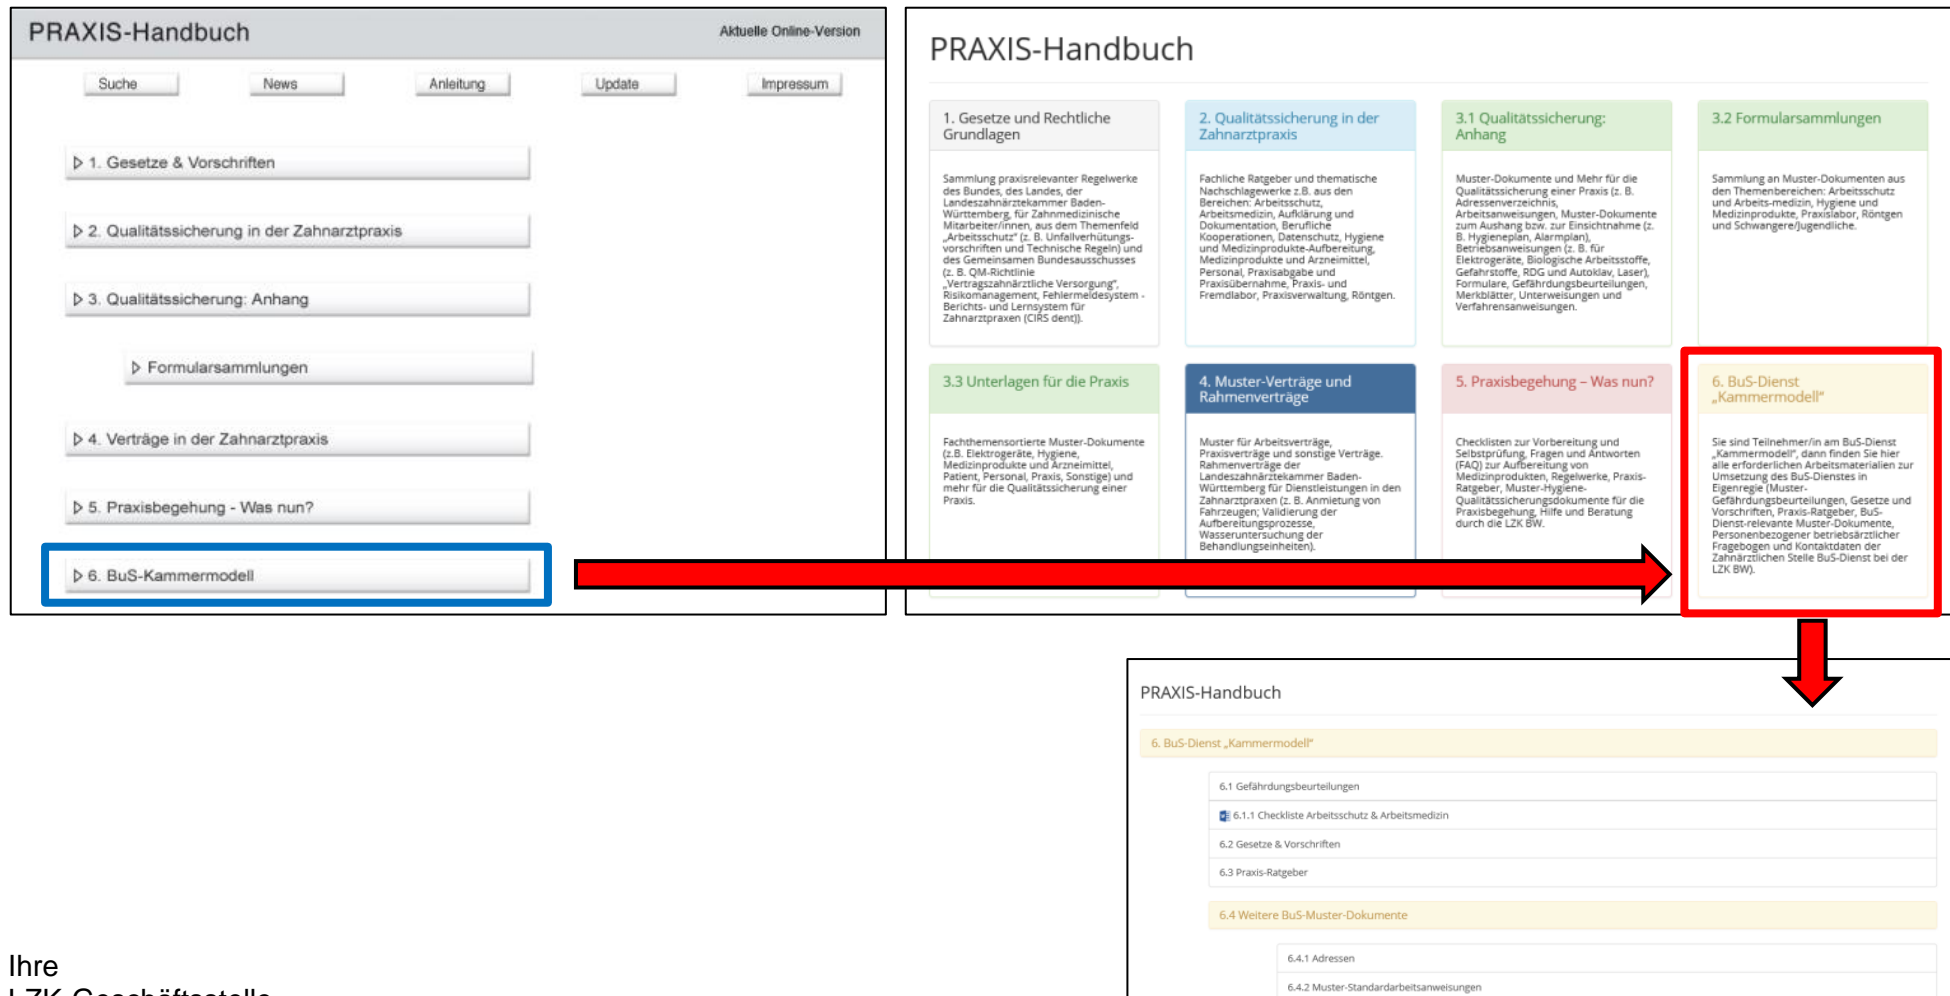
PRAXIS-Handbuch

Aktuelle Online-Version

Suche News Anleitung Update Impressum

▷ 1. Gesetze & Vorschriften

▷ 2. Qualitätssicherung in der Zahnarztpraxis

▷ 3. Qualitätssicherung: Anhang

▷ Formularsammlungen

▷ 4. Verträge in der Zahnarztpraxis

▷ 5. Praxisbegehung - Was nun?

▷ 6. BuS-Kammermodell

PRAXIS-Handbuch

1. Gesetze und Rechtliche Grundlagen

Sammlung praxisrelevanter Regelwerke des Bundes, des Landes, der Landeszahnärztekammer Baden-Württemberg, für Zahnmedizinische Mitarbeiter/innen, aus dem Themenfeld „Arbeitsschutz" (z. B. Unfallverhütungsvorschriften und Technische Regeln) und des Gemeinsamen Bundesausschusses (z. B. QM-Richtlinie „Vertragszahnärztliche Versorgung", Risikomanagement, Fehlermeldesystem - Berichts- und Lernsystem für Zahnarztpraxen (CIRS dent)).

2. Qualitätssicherung in der Zahnarztpraxis

Fachliche Ratgeber und thematische Nachschlagewerke z.B. aus den Bereichen: Arbeitsschutz, Arbeitsmedizin, Aufklärung und Dokumentation, Berufliche Kooperationen, Datenschutz, Hygiene und Medizinprodukte-Aufbereitung, Medizinprodukte und Arzneimittel, Personal, Praxisabgabe und Praxisübernahme, Praxis- und Fremdlabor, Praxisverwaltung, Röntgen.

3.1 Qualitätssicherung: Anhang

Muster-Dokumente und Mehr für die Qualitätssicherung einer Praxis (z. B. Adressenverzeichnis, Arbeitsanweisungen, Muster-Dokumente zum Aushang bzw. zur Einsichtnahme (z. B. Hygieneplan, Alarmplan), Betriebsanweisungen (z. B. für Elektrogeräte, Biologische Arbeitsstoffe, Gefahrstoffe, RDG und Autoklav, Laser), Formulare, Gefährdungsbeurteilungen, Merkblätter, Unterweisungen und Verfahrensanweisungen.

3.2 Formularsammlungen

Sammlung an Muster-Dokumenten aus den Themenbereichen: Arbeitsschutz und Arbeits-medizin, Hygiene und Medizinprodukte, Praxislabor, Röntgen und Schwangere/Jugendliche.

3.3 Unterlagen für die Praxis

Fachthemensortierte Muster-Dokumente (z.B. Elektrogeräte, Hygiene, Medizinprodukte und Arzneimittel, Patient, Personal, Praxis, Sonstige) und mehr für die Qualitätssicherung einer Praxis.

4. Muster-Verträge und Rahmenverträge

Muster für Arbeitsverträge, Praxisverträge und sonstige Verträge. Rahmenverträge der Landeszahnärztekammer Baden-Württemberg für Dienstleistungen in den Zahnarztpraxen (z. B. Anmietung von Fahrzeugen; Validierung der Aufbereitungsprozesse, Wasseruntersuchung der Behandlungseinheiten).

5. Praxisbegehung – Was nun?

Checklisten zur Vorbereitung und Selbstprüfung, Fragen und Antworten (FAQ) zur Aufbereitung von Medizinprodukten, Regelwerke, Praxis-Ratgeber, Muster-Hygiene-Qualitätssicherungsdokumente für die Praxisbegehung, Hilfe und Beratung durch die LZK BW.

6. BuS-Dienst „Kammermodell"

Sie sind Teilnehmer/in am BuS-Dienst „Kammermodell", dann finden Sie hier alle erforderlichen Arbeitsmaterialien zur Umsetzung des BuS-Dienstes in Eigenregie (Muster-Gefährdungsbeurteilungen, Gesetze und Vorschriften, Praxis-Ratgeber, BuS-Dienst-relevante Muster-Dokumente, Personenbezogener betriebsärztlicher Fragebogen und Kontaktdaten der Zahnärztlichen Stelle BuS-Dienst bei der LZK BW).

PRAXIS-Handbuch

6. BuS-Dienst „Kammermodell"

6.1 Gefährdungsbeurteilungen

6.1.1 Checkliste Arbeitsschutz & Arbeitsmedizin

6.2 Gesetze & Vorschriften

6.3 Praxis-Ratgeber

6.4 Weitere BuS-Muster-Dokumente

6.4.1 Adressen

6.4.2 Muster-Standardarbeitsanweisungen

Ihre
LZK-Geschäftsstelle